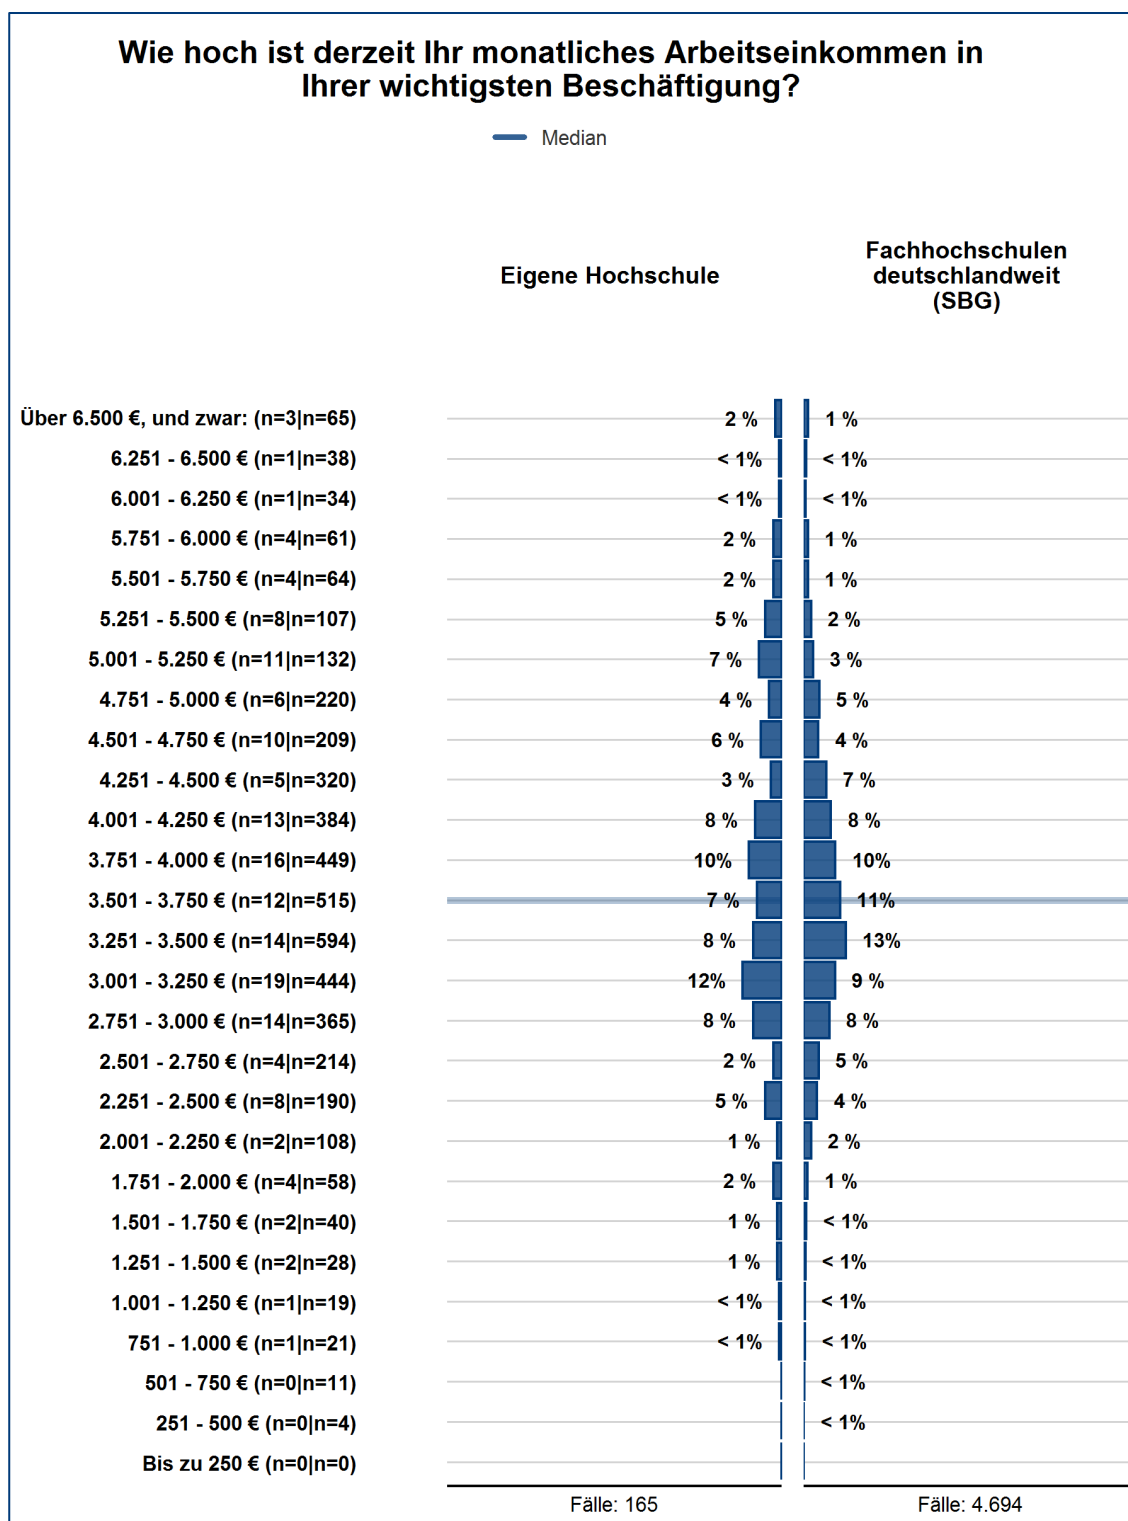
Wie hoch ist derzeit Ihr monatliches Arbeitseinkommen in Ihrer wichtigsten Beschäftigung?

Median

Eigene Hochschule

Fachhochschulen deutschlandweit (SBG)

| | Eigene Hochschule | Fachhochschulen deutschlandweit (SBG) |
|---|---|---|
| Über 6.500 €, und zwar: (n=3\|n=65) | 2 % | 1 % |
| 6.251 - 6.500 € (n=1\|n=38) | < 1% | < 1% |
| 6.001 - 6.250 € (n=1\|n=34) | < 1% | < 1% |
| 5.751 - 6.000 € (n=4\|n=61) | 2 % | 1 % |
| 5.501 - 5.750 € (n=4\|n=64) | 2 % | 1 % |
| 5.251 - 5.500 € (n=8\|n=107) | 5 % | 2 % |
| 5.001 - 5.250 € (n=11\|n=132) | 7 % | 3 % |
| 4.751 - 5.000 € (n=6\|n=220) | 4 % | 5 % |
| 4.501 - 4.750 € (n=10\|n=209) | 6 % | 4 % |
| 4.251 - 4.500 € (n=5\|n=320) | 3 % | 7 % |
| 4.001 - 4.250 € (n=13\|n=384) | 8 % | 8 % |
| 3.751 - 4.000 € (n=16\|n=449) | 10% | 10% |
| 3.501 - 3.750 € (n=12\|n=515) | 7 % | 11% |
| 3.251 - 3.500 € (n=14\|n=594) | 8 % | 13% |
| 3.001 - 3.250 € (n=19\|n=444) | 12% | 9 % |
| 2.751 - 3.000 € (n=14\|n=365) | 8 % | 8 % |
| 2.501 - 2.750 € (n=4\|n=214) | 2 % | 5 % |
| 2.251 - 2.500 € (n=8\|n=190) | 5 % | 4 % |
| 2.001 - 2.250 € (n=2\|n=108) | 1 % | 2 % |
| 1.751 - 2.000 € (n=4\|n=58) | 2 % | 1 % |
| 1.501 - 1.750 € (n=2\|n=40) | 1 % | < 1% |
| 1.251 - 1.500 € (n=2\|n=28) | 1 % | < 1% |
| 1.001 - 1.250 € (n=1\|n=19) | < 1% | < 1% |
| 751 - 1.000 € (n=1\|n=21) | < 1% | < 1% |
| 501 - 750 € (n=0\|n=11) | | < 1% |
| 251 - 500 € (n=0\|n=4) | | < 1% |
| Bis zu 250 € (n=0\|n=0) | | |

Fälle: 165

Fälle: 4.694